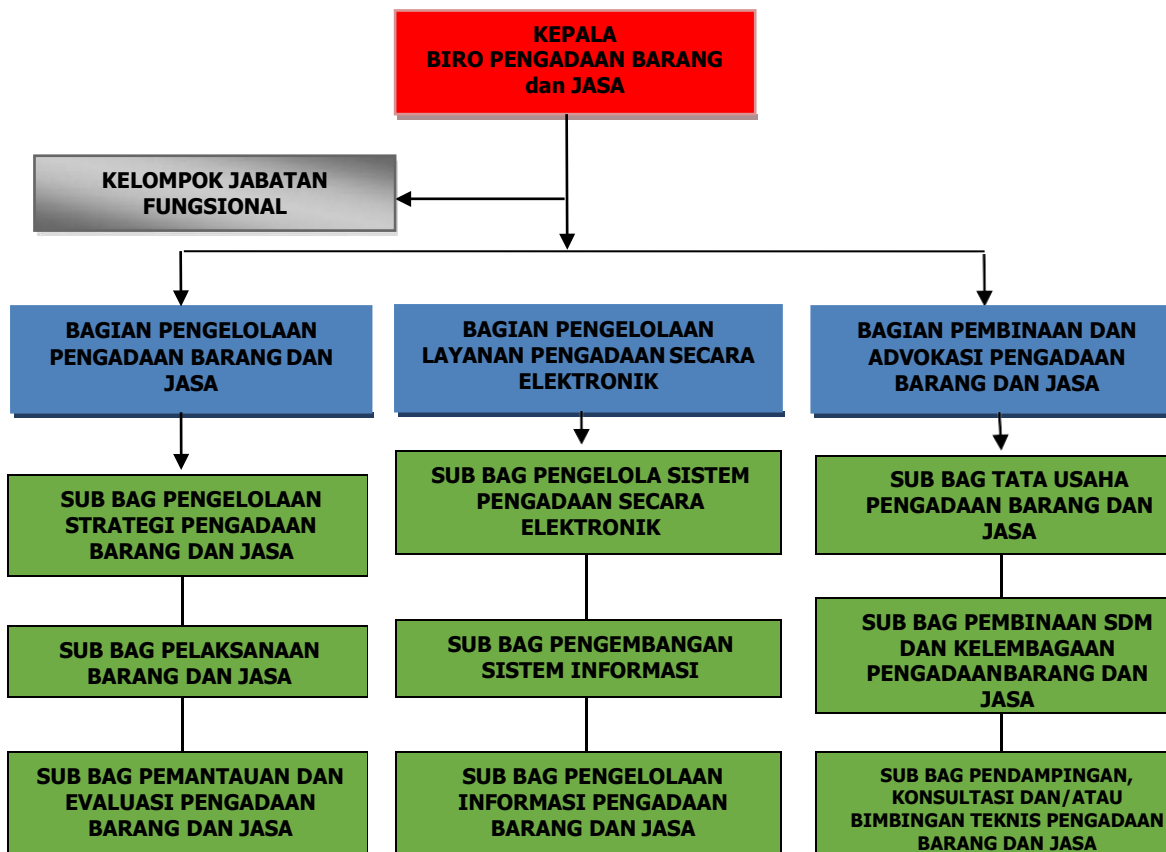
KEPALA
BIRO PENGADAAN BARANG dan JASA

KELOMPOK JABATAN FUNGSIONAL

BAGIAN PENGELOLAAN PENGADAAN BARANG DAN JASA

SUB BAG PENGELOLAAN STRATEGI PENGADAAN BARANG DAN JASA

SUB BAG PELAKSANAAN BARANG DAN JASA

SUB BAG PEMANTAUAN DAN EVALUASI PENGADAAN BARANG DAN JASA

BAGIAN PENGELOLAAN LAYANAN PENGADAAN SECARA ELEKTRONIK

SUB BAG PENGELOLA SISTEM PENGADAAN SECARA ELEKTRONIK

SUB BAG PENGEMBANGAN SISTEM INFORMASI

SUB BAG PENGELOLAAN INFORMASI PENGADAAN BARANG DAN JASA

BAGIAN PEMBINAAN DAN ADVOKASI PENGADAAN BARANG DAN JASA

SUB BAG TATA USAHA PENGADAAN BARANG DAN JASA

SUB BAG PEMBINAAN SDM DAN KELEMBAGAAN PENGADAANBARANG DAN JASA

SUB BAG PENDAMPINGAN, KONSULTASI DAN/ATAU BIMBINGAN TEKNIS PENGADAAN BARANG DAN JASA